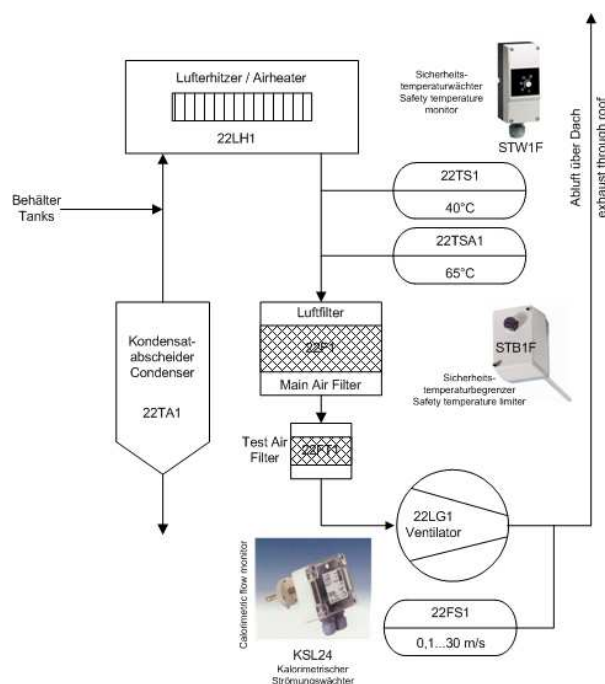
Lufterhitzer / Airheater

22LH1

Sicherheits-temperaturwächter
Safety temperature monitor

STW1F

Abluft über Dach
exhaust through roof

Behälter
Tanks

22TS1

40°C

22TSA1

65°C

Luftfilter

22F1

Main Air Filter

Kondensat-abscheider
Condenser

22TA1

STB1F

Sicherheits-temperaturbegrenzer
Safety temperature limiter

Test Air Filter

22FT1

22LG1
Ventilator

Calorimetric flow monitor

KSL24
Kalorimetrischer
Strömungswächter

22FS1

0,1...30 m/s